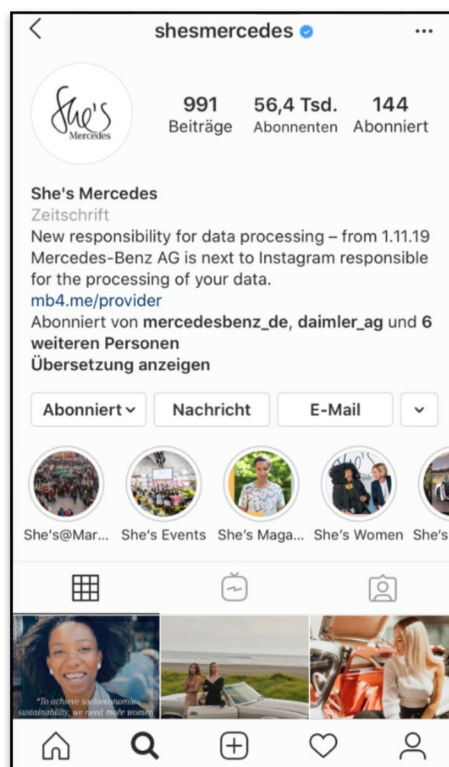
shesmercedes

She's Mercedes

991 Beiträge
56,4 Tsd. Abonnenten
144 Abonniert

She's Mercedes
Zeitschrift
New responsibility for data processing – from 1.11.19 Mercedes-Benz AG is next to Instagram responsible for the processing of your data.
mb4.me/provider
Abonniert von **mercedesbenz_de**, **daimler_ag** und **6 weiteren Personen**
**Übersetzung anzeigen**

Abonniert
Nachricht
E-Mail

She's@Mar...
She's Events
She's Maga...
She's Women
She's

"To achieve socioeconomic sustainability, we need more women